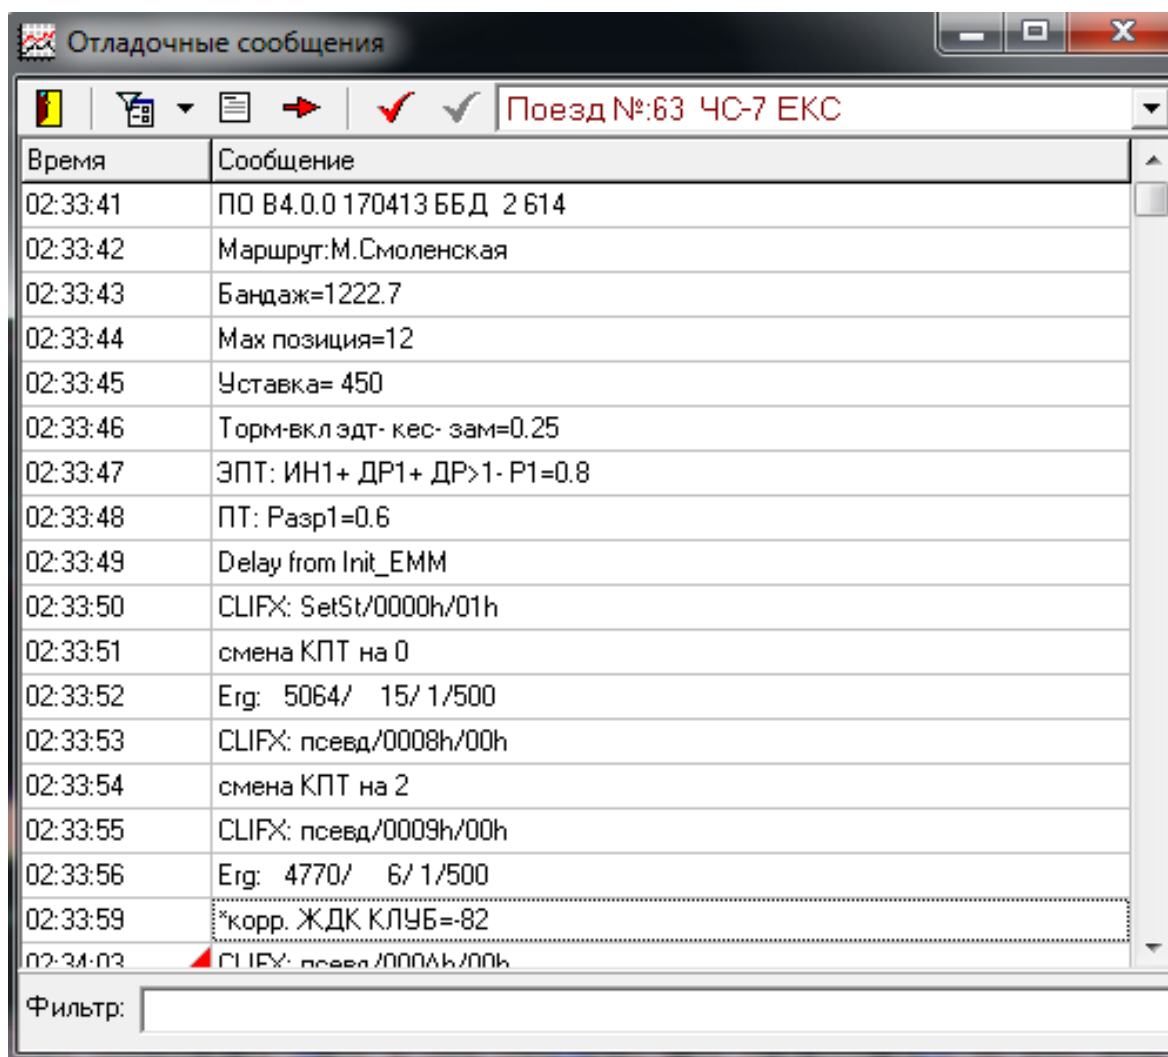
Отладочные сообщения

Поезд №:63 ЧС-7 ЕКС

| Время | Сообщение |
|---|---|
| 02:33:41 | ПО В4.0.0 170413 ББД 2 614 |
| 02:33:42 | Маршрут:М.Смоленская |
| 02:33:43 | Бандаж=1222.7 |
| 02:33:44 | Max позиция=12 |
| 02:33:45 | Уставка= 450 |
| 02:33:46 | Торм-вкл эдт- кес- зам=0.25 |
| 02:33:47 | ЭПТ: ИН1+ ДР1+ ДР>1- Р1=0.8 |
| 02:33:48 | ПТ: Разр1=0.6 |
| 02:33:49 | Delay from Init_EMM |
| 02:33:50 | CLIFX: SetSt/0000h/01h |
| 02:33:51 | смена КПТ на 0 |
| 02:33:52 | Erg: 5064/ 15/ 1/500 |
| 02:33:53 | CLIFX: псевд/0008h/00h |
| 02:33:54 | смена КПТ на 2 |
| 02:33:55 | CLIFX: псевд/0009h/00h |
| 02:33:56 | Erg: 4770/ 6/ 1/500 |
| 02:33:59 | *корр. ЖДК КЛУБ=-82 |
| 02:34:03 | CLIFX: псевд/000Ah/00h |

Фильтр: